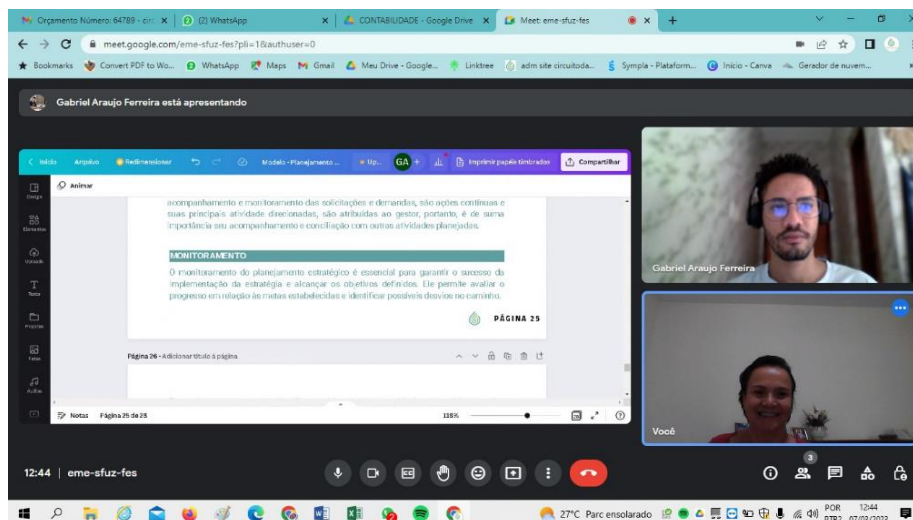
Orçamento Número: 64789 - cir | (2) WhatsApp | CONTABILIDADE - Google Drive | Meet: eme-sfuz-fes

meet.google.com/eme-sfuz-fes?pli=1&authuser=0

Bookmarks | Convert PDF to Wo... | WhatsApp | Maps | Gmail | Meu Drive - Google... | Linktree | adm site circuitoda... | Sympla - Plataform... | Início - Canva | Gerador de nuvem...

Gabriel Araujo Ferreira está apresentando

Início | Arquivo | Redimensionar | Modelo - Planejamento ... | Up... | GA | + | Imprimir papéis timbrados | Compartilhar

Design | Elementos | Uploads | Texto | Projetos | Fotos | Áudio

Animar

acompanhamento e monitoramento das solicitações e demandas, são ações contínuas e suas principais atividade direcionadas, são atribuídas ao gestor, portanto, é de suma importância seu acompanhamento e conciliação com outras atividades planejadas.

MONITORAMENTO

O monitoramento do planejamento estratégico é essencial para garantir o sucesso da implementação da estratégia e alcançar os objetivos definidos. Ele permite avaliar o progresso em relação às metas estabelecidas e identificar possíveis desvios no caminho.

PÁGINA 25

Página 26 - Adicionar título à página

Notas | Página 25 de 28 | 118%

Gabriel Araujo Ferreira

Você

12:44 | eme-sfuz-fes

3

27°C Parc ensolarado | POR PTB2 | 12:44 07/03/2023